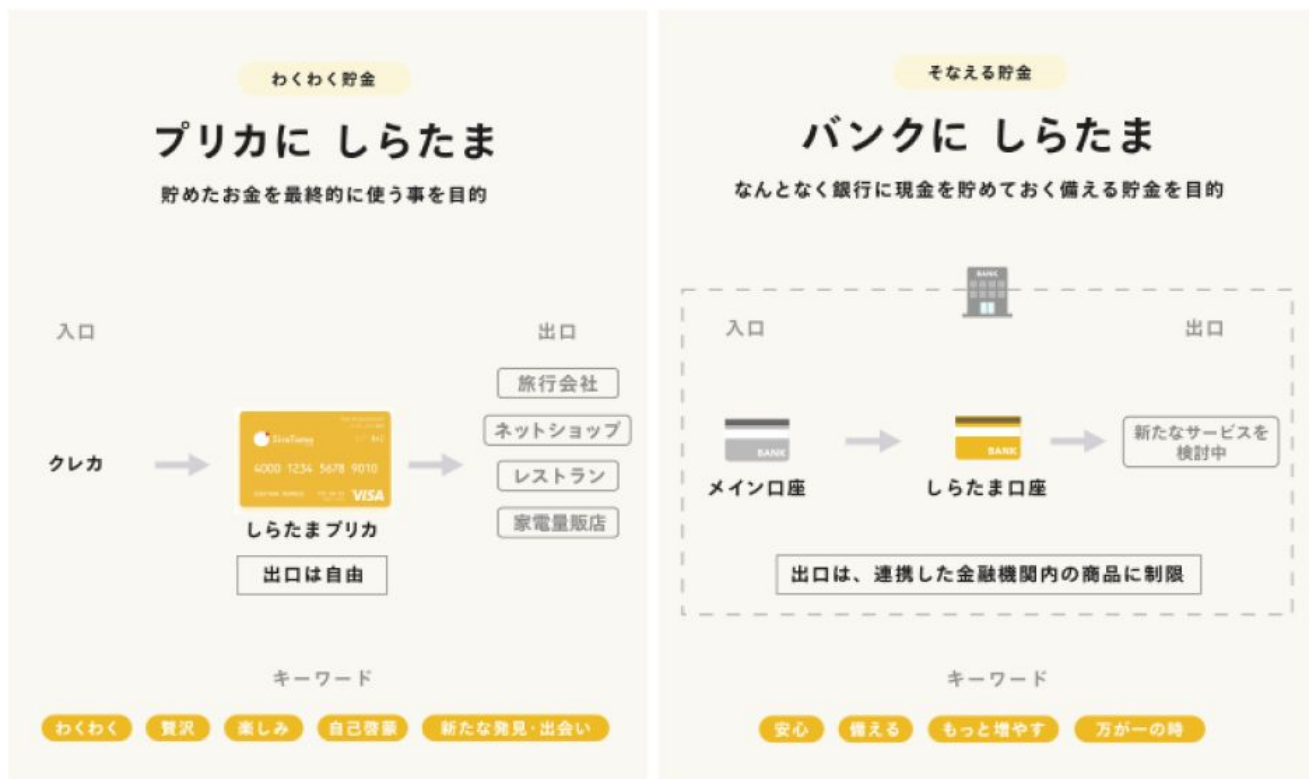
わくわく貯金

プリカに しらたま

貯めたお金を最終的に使う事を目的

入口

出口

クレカ

ShiraTama

4000 1234 5678 9010

VISA

しらたまプリカ

出口は自由

旅行会社

ネットショップ

レストラン

家電量販店

キーワード

わくわく　贅沢　楽しみ　自己啓発　新たな発見・出会い

そなえる貯金

バンクに しらたま

なんとなく銀行に現金を貯めておく備える貯金を目的

BANK

入口

出口

BANK

メイン口座

BANK

しらたま口座

新たなサービスを検討中

出口は、連携した金融機関内の商品に制限

キーワード

安心　備える　もっと増やす　万が一の時